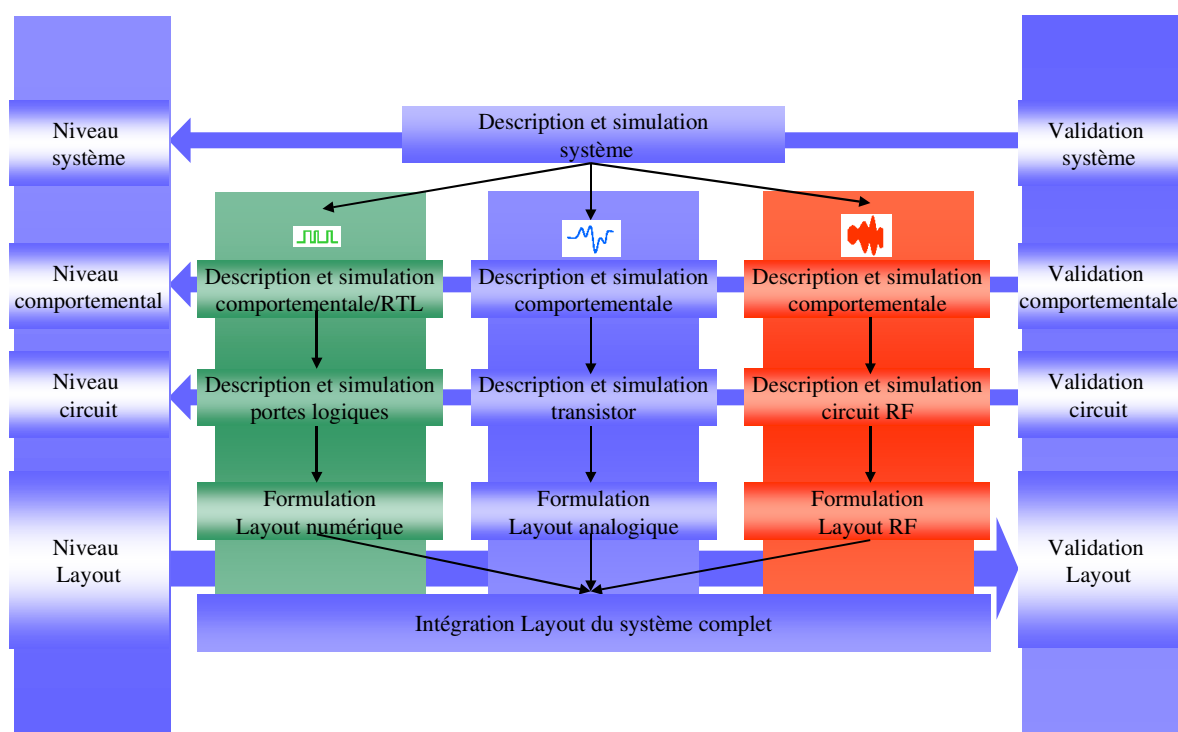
Niveau système

Description et simulation système

Validation système

Niveau comportemental

Description et simulation comportementale/RTL

Description et simulation comportementale

Description et simulation comportementale

Validation comportementale

Niveau circuit

Description et simulation portes logiques

Description et simulation transistor

Description et simulation circuit RF

Validation circuit

Niveau Layout

Formulation Layout numérique

Formulation Layout analogique

Formulation Layout RF

Validation Layout

Intégration Layout du système complet